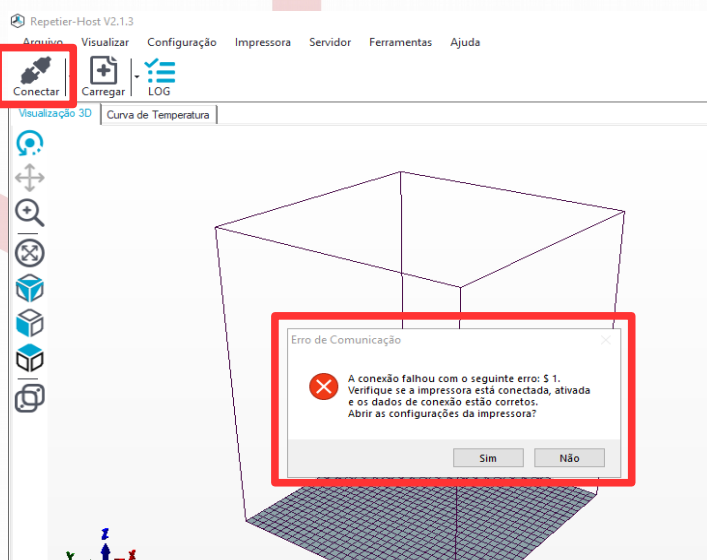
Repetier-Host V2.1.3

Arquivo Visualizar Configuração Impressora Servidor Ferramentas Ajuda

Conectar Carregar LOG

Visualização 3D Curva de Temperatura

Erro de Comunicação

A conexão falhou com o seguinte erro: $ 1.
Verifique se a impressora está conectada, ativada e os dados de conexão estão corretos.
Abrir as configurações da impressora?

Sim Não